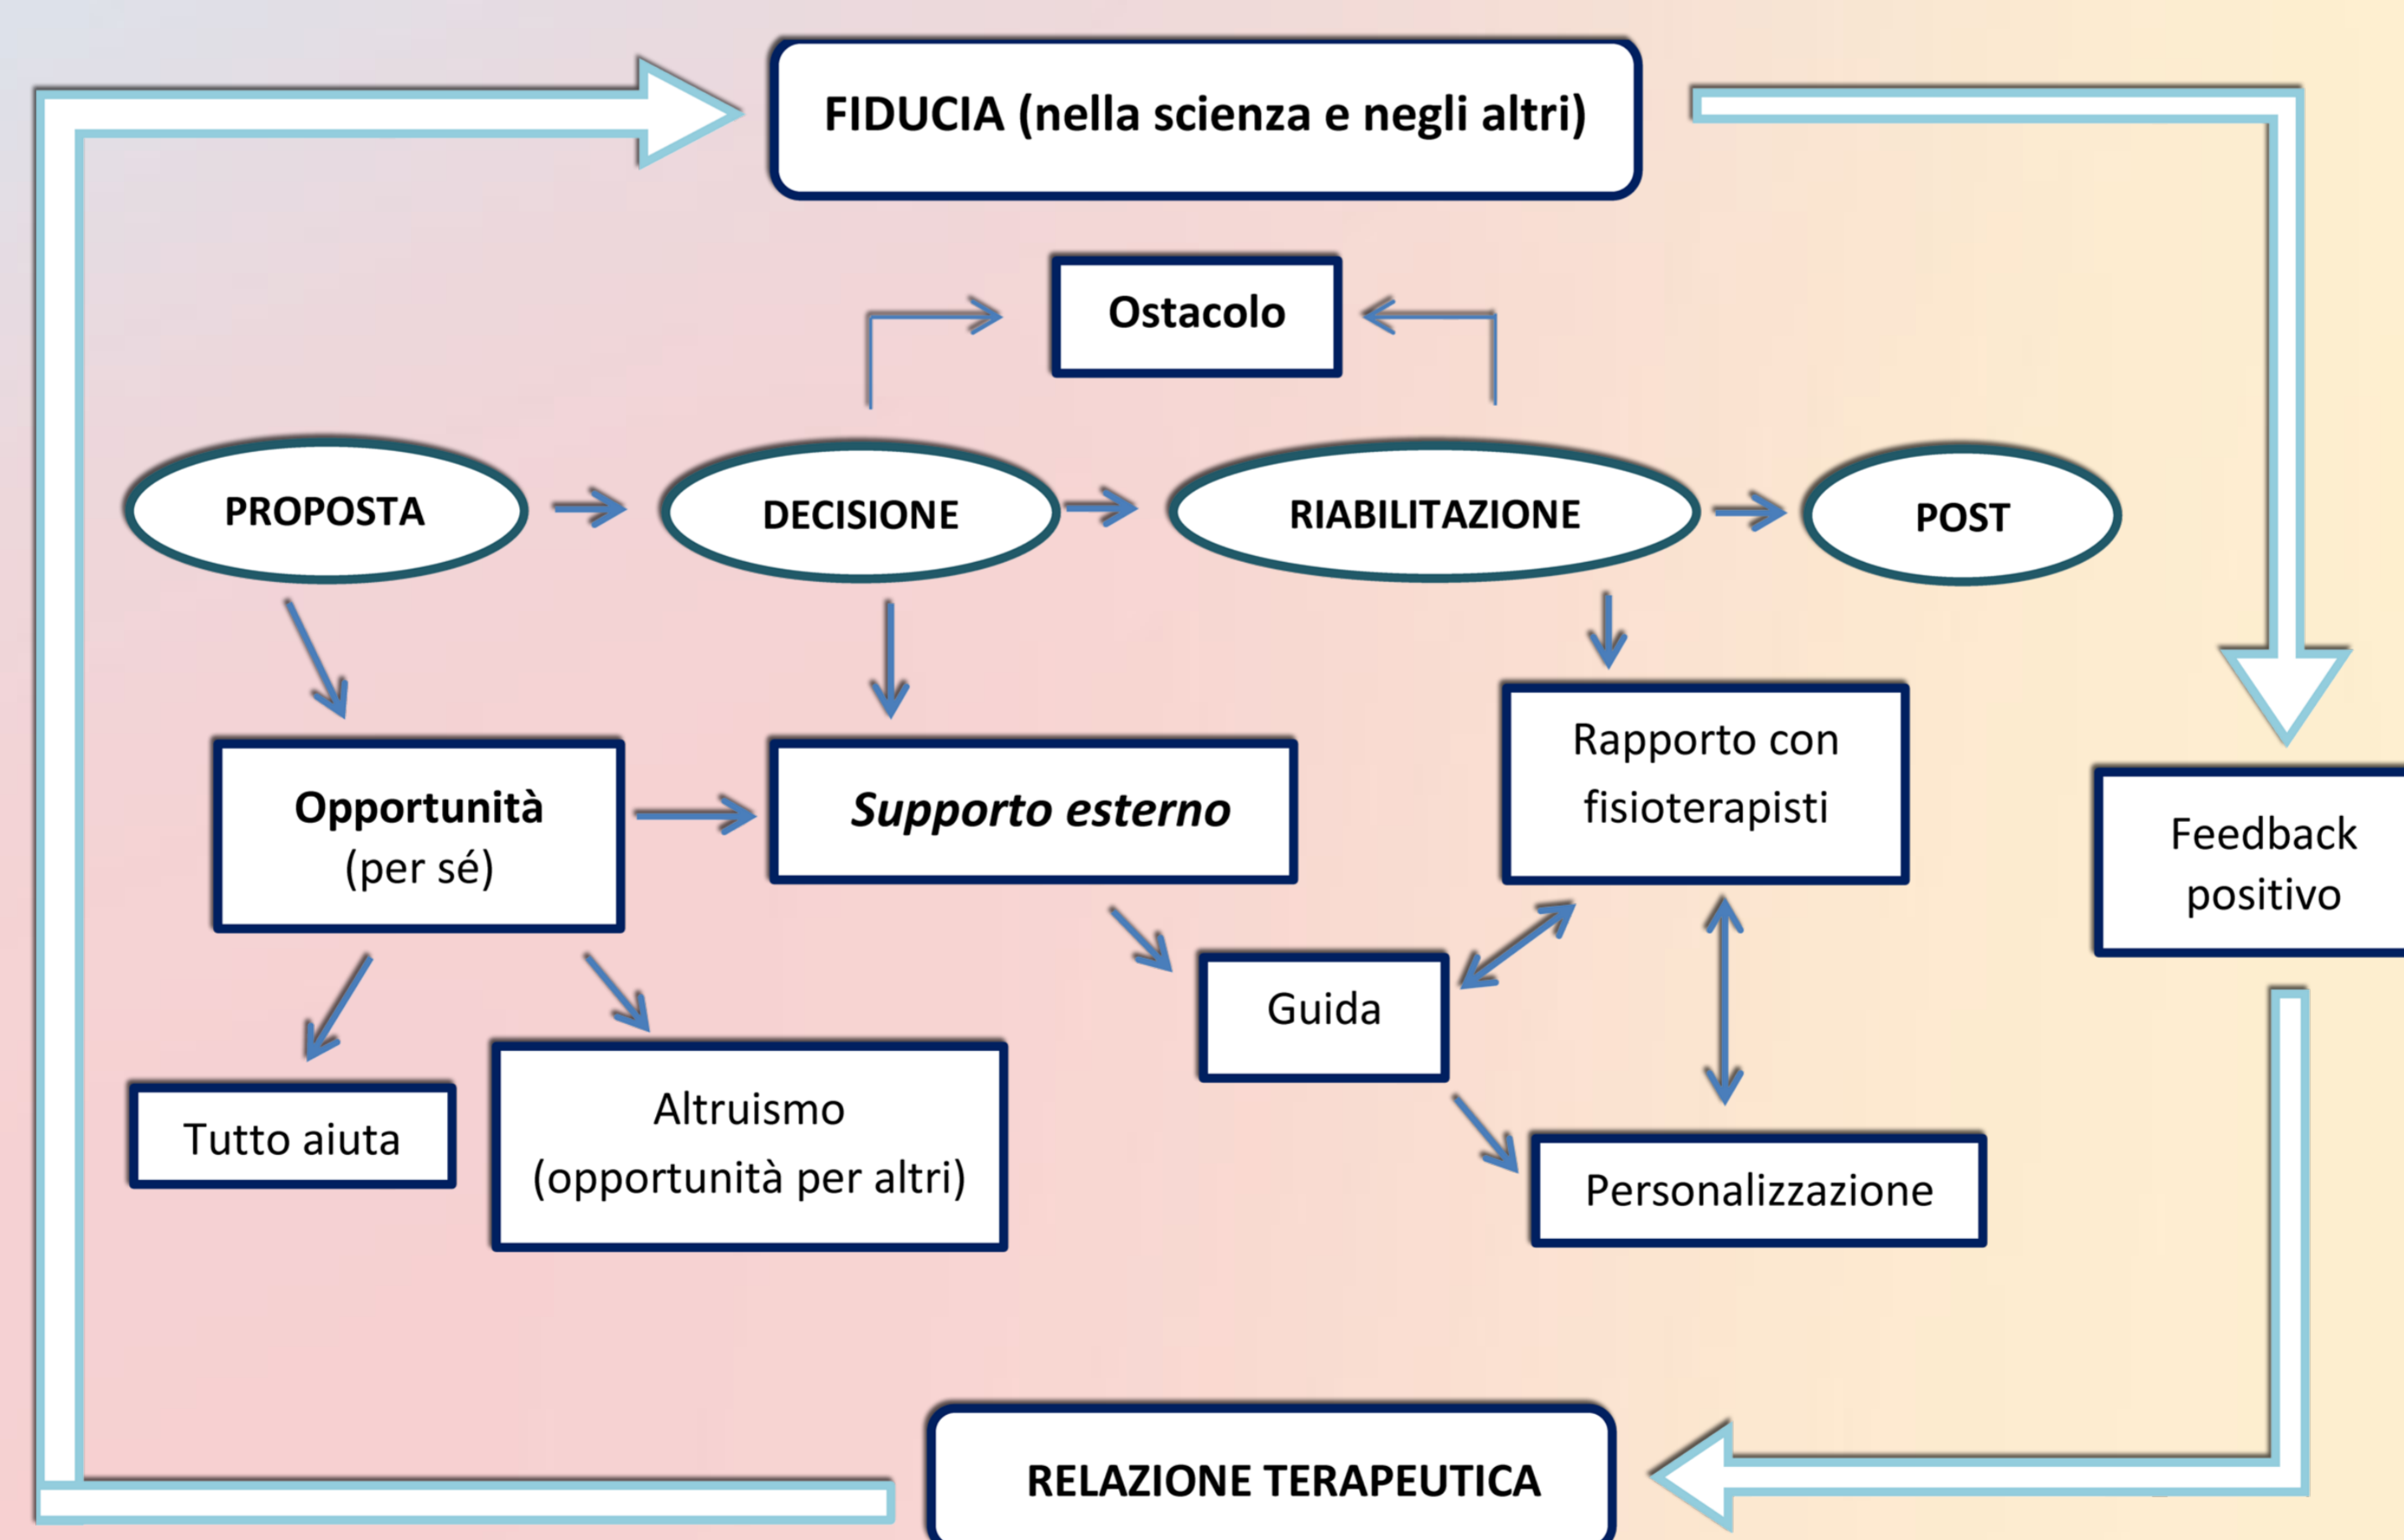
FIDUCIA (nella scienza e negli altri)

Ostacolo

PROPOSTA

DECISIONE

RIABILITAZIONE

POST

Opportunità (per sé)

Supporto esterno

Rapporto con fisioterapisti

Feedback positivo

Guida

Tutto aiuta

Altruismo (opportunità per altri)

Personalizzazione

RELAZIONE TERAPEUTICA